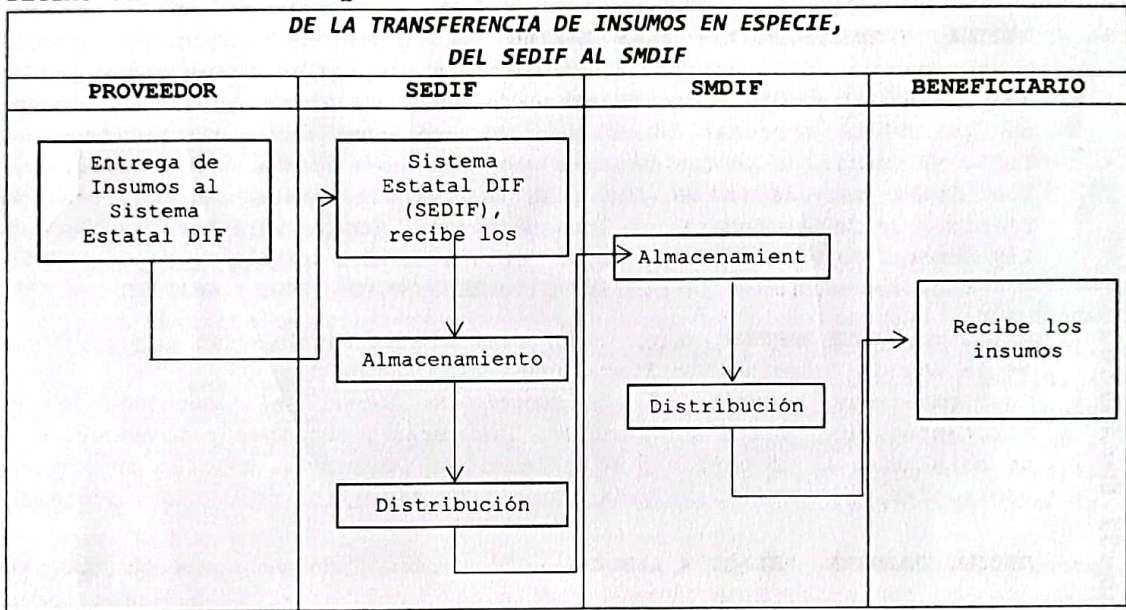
DE LA TRANSFERENCIA DE INSUMOS EN ESPECIE, DEL SEDIF AL SMDIF

| PROVEEDOR | SEDIF | SMDIF | BENEFICIARIO |
|---|---|---|---|

Entrega de Insumos al Sistema Estatal DIF

Sistema Estatal DIF (SEDIF), recibe los

Almacenamiento

Distribución

Almacenamient

Distribución

Recibe los insumos